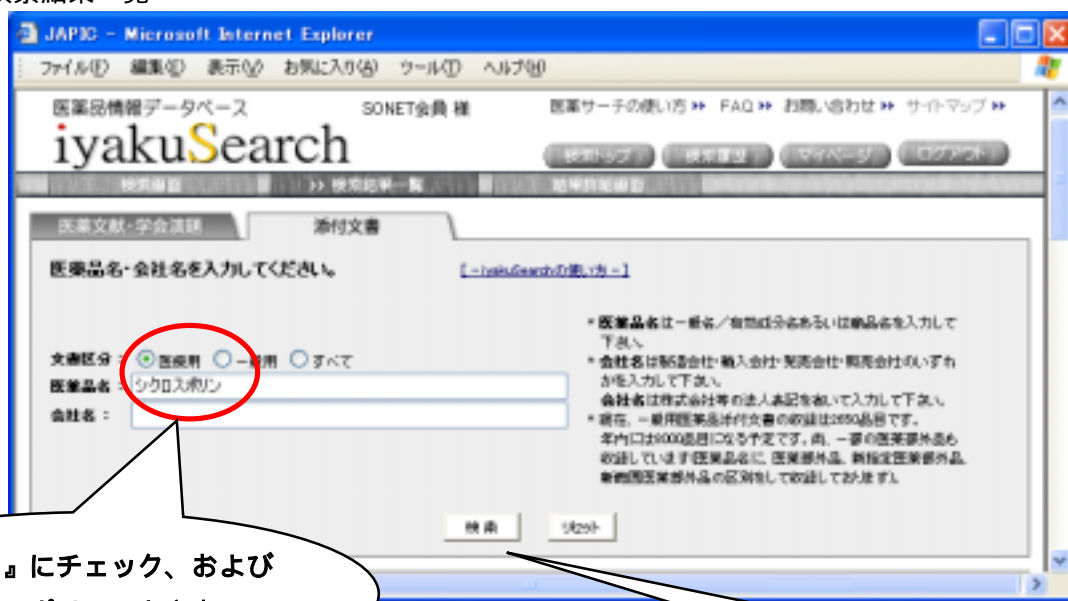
検索結果一覧

JAPIC - Microsoft Internet Explorer

ファイル(F) 編集(E) 表示(V) お気に入り(A) ツール(T) ヘルプ(H)

医薬品情報データベース

iyakuSearch

SONET会員 様

医薬サーチの使い方 FAQ お問い合わせ サイトマップ

検索トップ 検索履歴 マイページ ログアウト

検索画面 >> 検索結果一覧 結果詳細画面

医薬文献・学会演題 添付文書

医薬品名・会社名を入力してください。

[ →iyakuSearchの使い方 → ]

文書区分： 医療用 一般用 すべて

医薬品名： シクロスポリン

会社名：

＊医薬品名は一般名／有効成分名あるいは商品名を入力して下さい。
＊会社名は製造会社・輸入会社・発売会社・販売会社のいずれかを入力して下さい。
会社名は株式会社等の法人表記を除いて入力して下さい。
＊現在、一般用医薬品添付文書の収録は2650品目です。
年内には9000品目になる予定です。尚、一部の医薬部外品も収録しています医薬品名に、医薬部外品、新指定医薬部外品、新範囲医薬部外品の区別をして収録しております。

検索 リセット

』にチェック、および
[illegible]